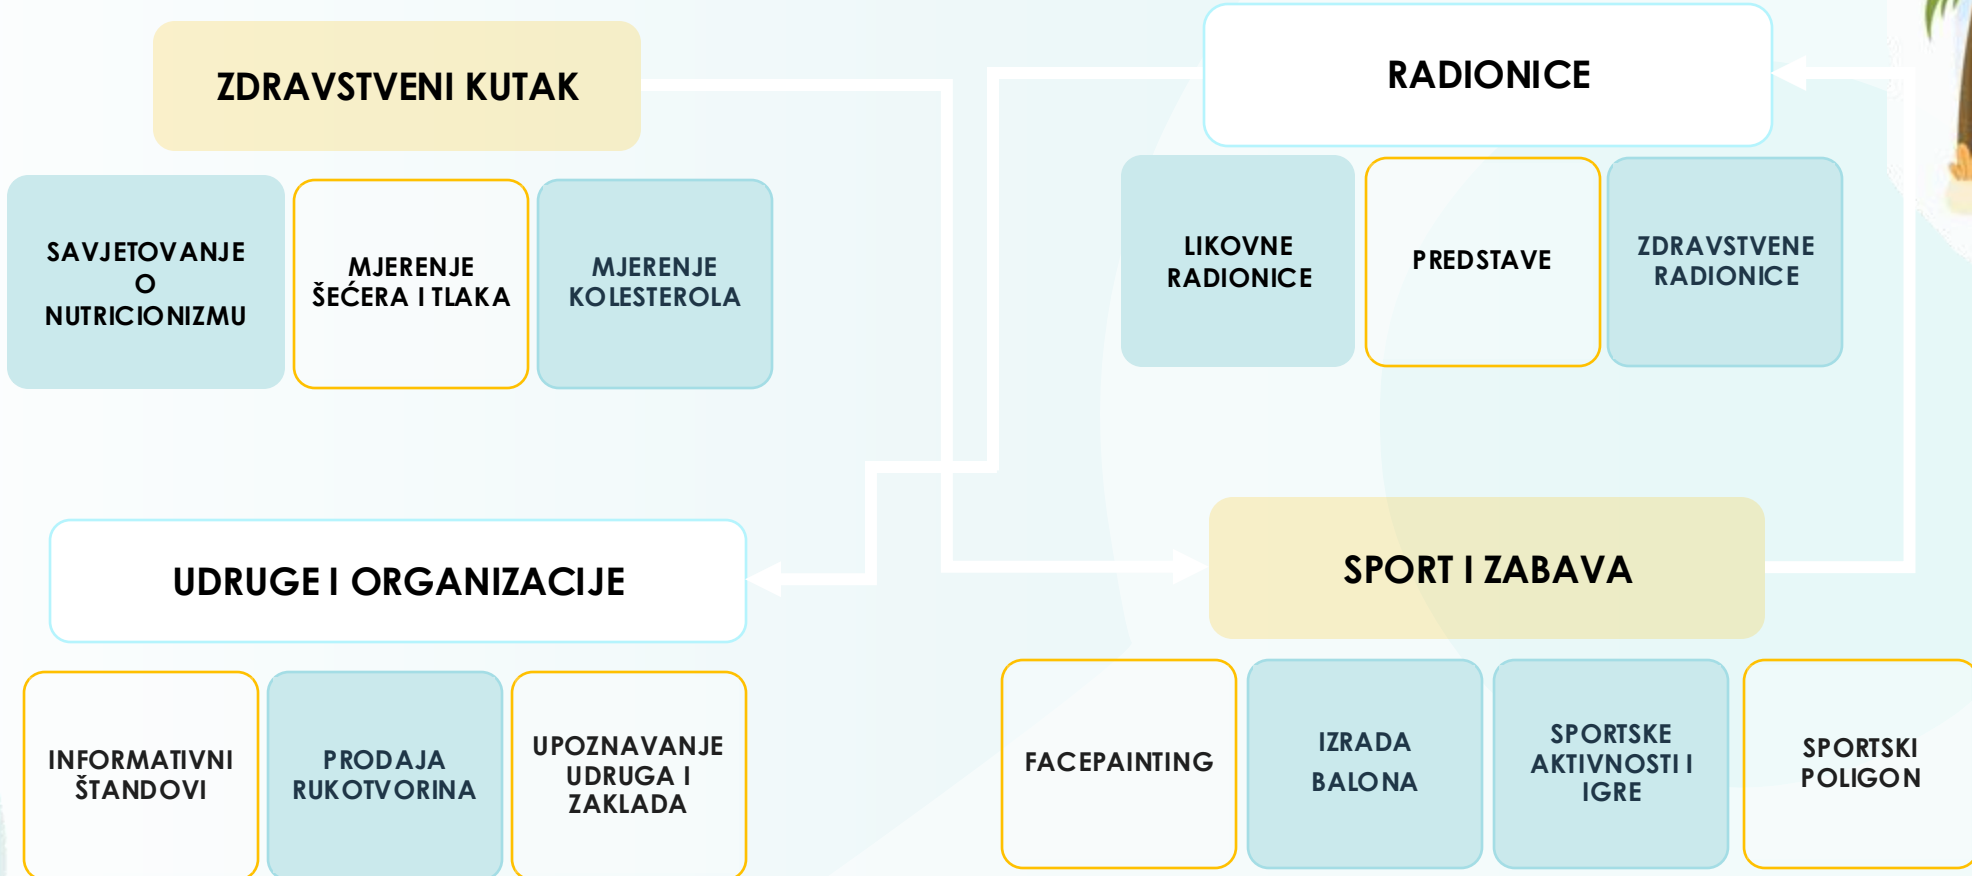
ZDRAVSTVENI KUTAK

SAVJETOVANJE O NUTRICIONIZMU

MJERENJE ŠEĆERA I TLAKA

MJERENJE KOLESTEROLA

RADIONICE

LIKOVNE RADIONICE

PREDSTAVE

ZDRAVSTVENE RADIONICE

UDRUGE I ORGANIZACIJE

INFORMATIVNI ŠTANDOVI

PRODAJA RUKOTVORINA

UPOZNAVANJE UDRUGA I ZAKLADA

SPORT I ZABAVA

FACEPAINTING

IZRADA BALONA

SPORTSKE AKTIVNOSTI I IGRE

SPORTSKI POLIGON